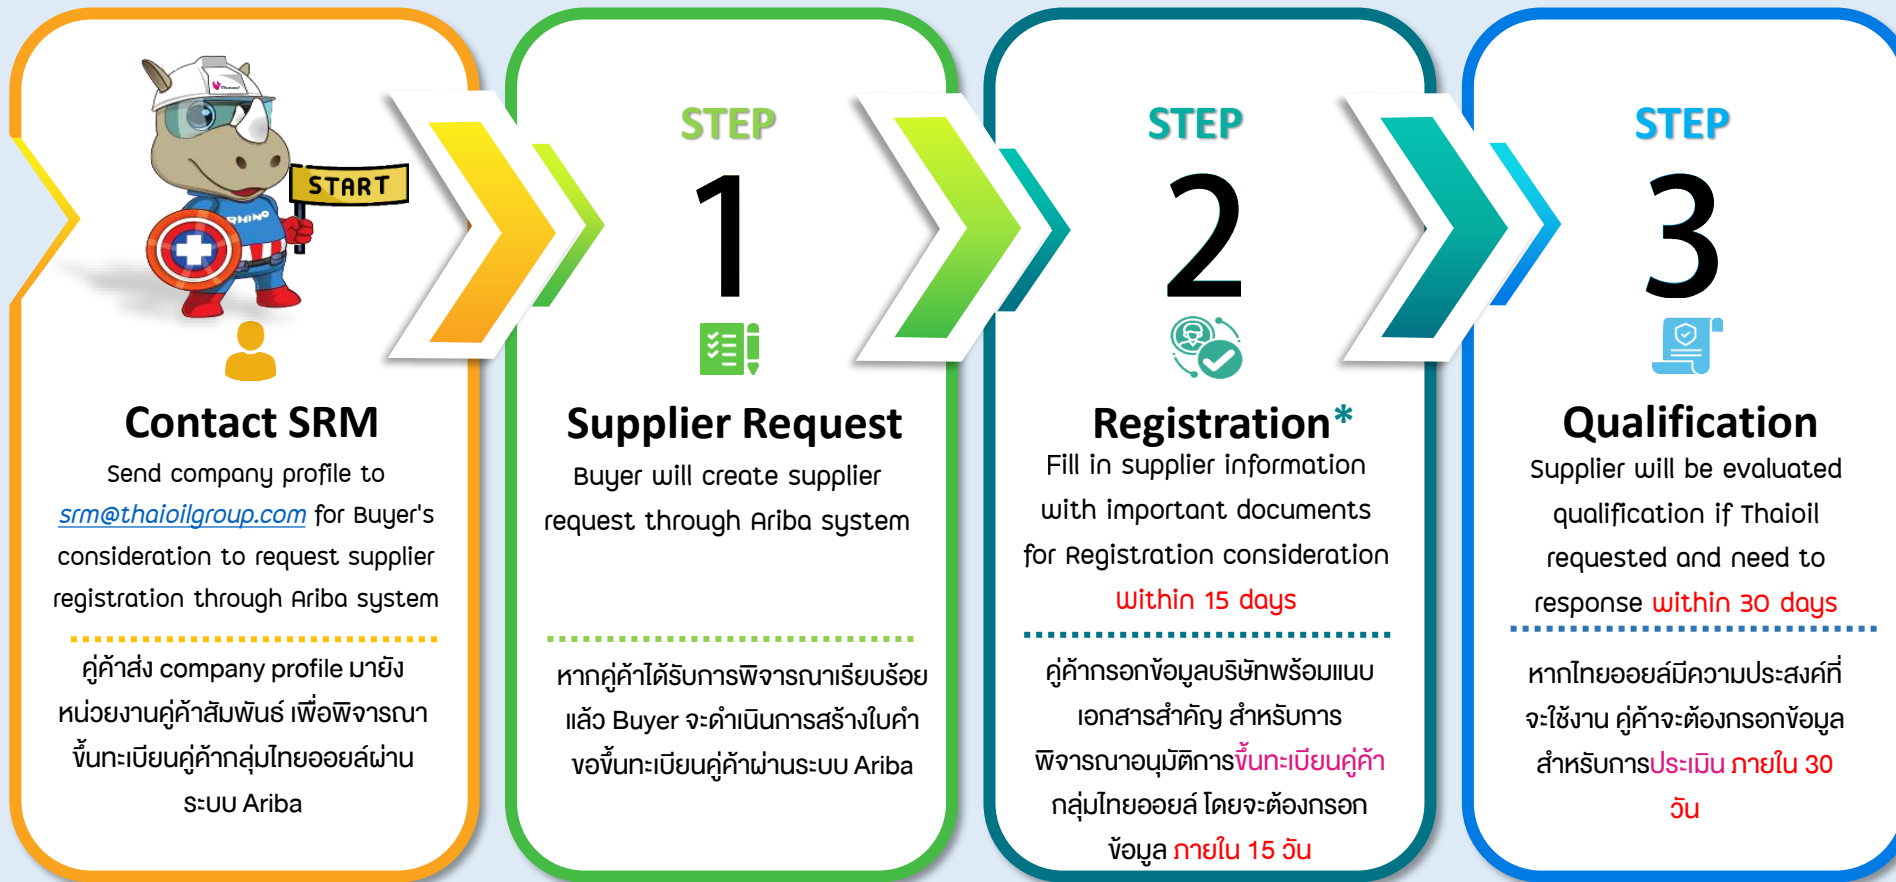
START

RHINO

Contact SRM

Send company profile to srm@thaioilgroup.com for Buyer's consideration to request supplier registration through Ariba system

คู่ค้าส่ง company profile มายังหน่วยงานคู่ค้าสัมพันธ์ เพื่อพิจารณาขึ้นทะเบียนคู่ค้ากลุ่มไทยออยล์ผ่านระบบ Ariba

STEP

1

Supplier Request

Buyer will create supplier request through Ariba system

หากคู่ค้าได้รับการพิจารณาเรียบร้อยแล้ว Buyer จะดำเนินการสร้างใบคำขอขึ้นทะเบียนคู่ค้าผ่านระบบ Ariba

STEP

2

Registration*

Fill in supplier information with important documents for Registration consideration Within 15 days

คู่ค้ากรอกข้อมูลบริษัทพร้อมแนบเอกสารสำคัญ สำหรับการพิจารณาอนุมัติการขึ้นทะเบียนคู่ค้ากลุ่มไทยออยล์ โดยจะต้องกรอกข้อมูล ภายใน 15 วัน

STEP

3

Qualification

Supplier will be evaluated qualification if Thaioil requested and need to response within 30 days

หากไทยออยล์มีความประสงค์ที่จะใช้งาน คู่ค้าจะต้องกรอกข้อมูลสำหรับการประเมิน ภายใน 30 วัน